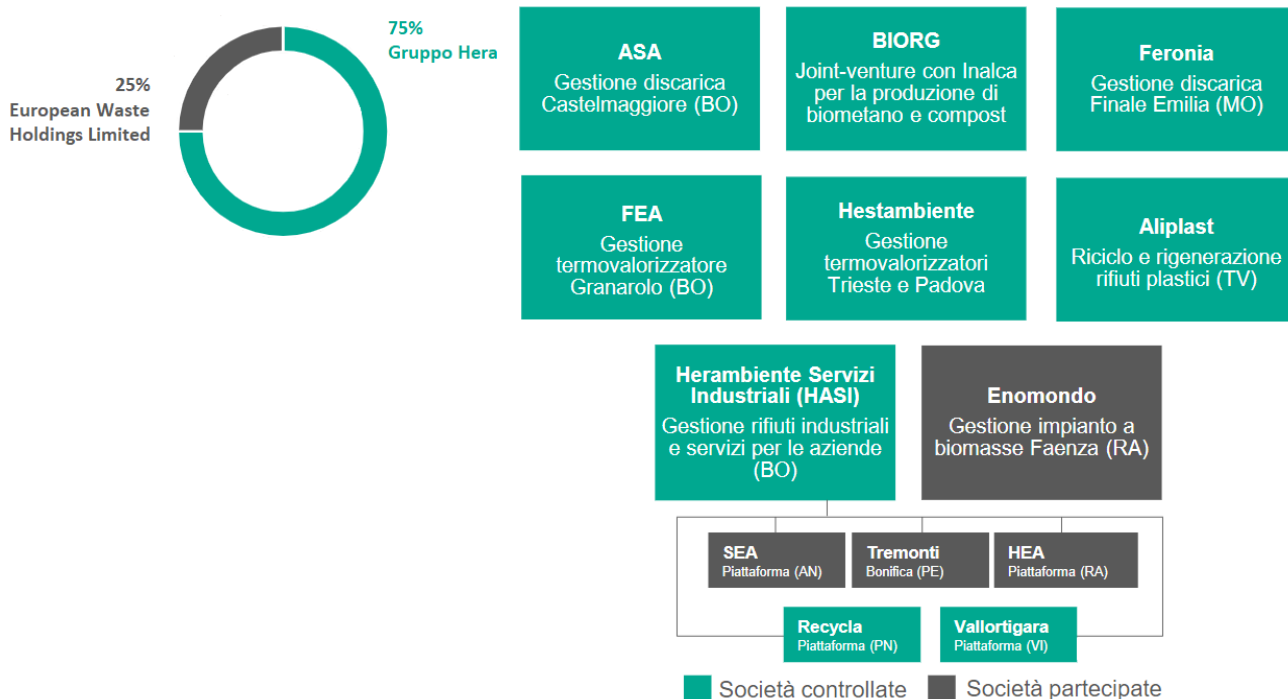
25%
European Waste Holdings Limited

75%
Gruppo Hera

ASA
Gestione discarica Castelmaggiore (BO)

BIORG
Joint-venture con Inalca per la produzione di biometano e compost

Feronia
Gestione discarica Finale Emilia (MO)

FEA
Gestione termovalorizzatore Granarolo (BO)

Hestambiente
Gestione termovalorizzatori Trieste e Padova

Aliplast
Riciclo e rigenerazione rifiuti plastici (TV)

Herambiente Servizi Industriali (HASI)
Gestione rifiuti industriali e servizi per le aziende (BO)

Enomondo
Gestione impianto a biomasse Faenza (RA)

SEA
Piattaforma (AN)

Tremonti
Bonifica (PE)

HEA
Piattaforma (RA)

Recycla
Piattaforma (PN)

Vallortigara
Piattaforma (VI)

Società controllate
Società partecipate